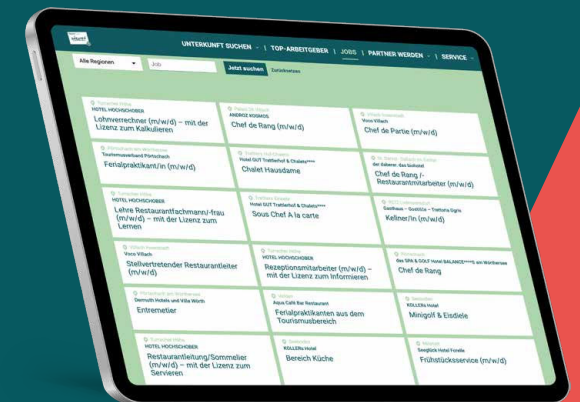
UNTERKUNFT SUCHEN | TOP-ARBEITGEBER | JOBS | PARTNER WERDEN | SERVICE

Alle Regionen
Job
Jetzt suchen
Zurücksetzen

Turracher Höhe
HOTEL HOCHSCHOBER
Lohnverrechner (m/w/d) – mit der Lizenz zum Kalkulieren

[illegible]
ANDRIC KOSMOS
Chef de Rang (m/w/d)

Villach
Voco Villach
Chef de Partie (m/w/d)

Wörthersee
Tourismusverband Pörtschach
Ferialpraktikant/in (m/w/d)

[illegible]
Hotel GUT Trattlerhof & Chalets****
Chalet Hausdame

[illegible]
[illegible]
Chef de Rang /-Restaurantmitarbeiter (m/w/d)

Turracher Höhe
HOTEL HOCHSCHOBER
Lehre Restaurantfachmann/-frau (m/w/d) – mit der Lizenz zum Lernen

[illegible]
Hotel GUT Trattlerhof & Chalets****
Sous Chef A la carte

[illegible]
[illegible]
Kellner/in (m/w/d)

Villach
Voco Villach
Stellvertretender Restaurantleiter (m/w/d)

Turracher Höhe
HOTEL HOCHSCHOBER
Rezeptionsmitarbeiter (m/w/d) – mit der Lizenz zum Informieren

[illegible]
das SPA & GOLF Hotel BALANCE****S am Wörthersee
Chef de Rang

Wörthersee
Dermuth Hotels und Villa Wörth
Entremetier

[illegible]
Aqua Café Bar Restaurant
Ferialpraktikanten aus dem Tourismusbereich

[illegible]
KOLLERs Hotel
Minigolf & Eisdiele

Turracher Höhe
HOTEL HOCHSCHOBER
Restaurantleitung/Sommelier (m/w/d) – mit der Lizenz zum Servieren

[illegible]
KOLLERs Hotel
Bereich Küche

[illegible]
Seeglück Hotel Forelle
Frühstücksservice (m/w/d)